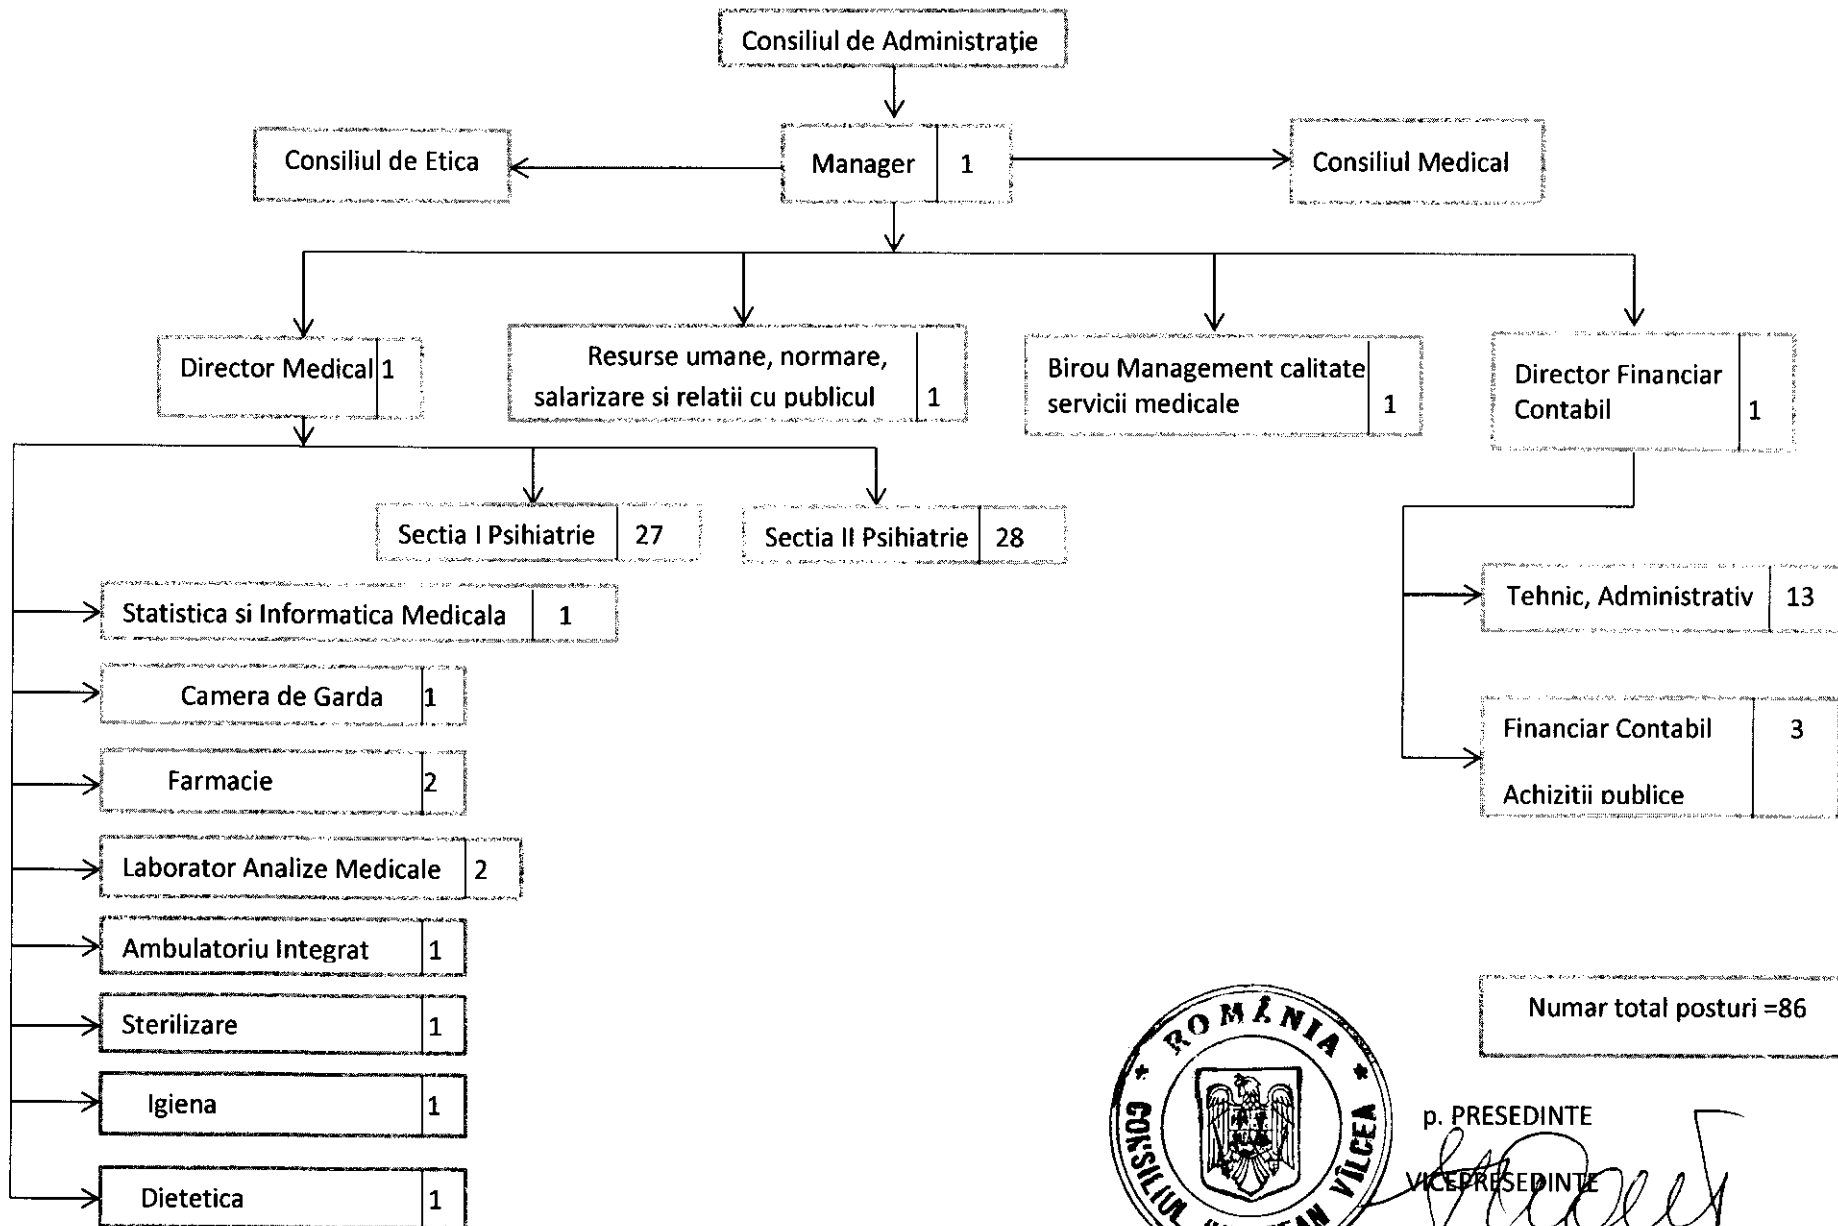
Consiliul de Administrație

Consiliul de Etica

Manager | 1

Consiliul Medical

Director Medical | 1

Resurse umane, normare, salarizare si relatii cu publicul | 1

Birou Management calitate servicii medicale | 1

Director Financiar Contabil | 1

Sectia I Psihiatrie | 27

Sectia II Psihiatrie | 28

Statistica si Informatica Medicala | 1

Camera de Garda | 1

Farmacie | 2

Laborator Analize Medicale | 2

Ambulatoriu Integrat | 1

Sterilizare | 1

Igiena | 1

Dietetica | 1

Tehnic, Administrativ | 13

Financiar Contabil | 3

Achizitii publice

Numar total posturi =86

ROMÂNIA
CONSILIUL JUDEȚEAN VÎLCEA

p. PRESEDINTE

VICEPRESEDINTE